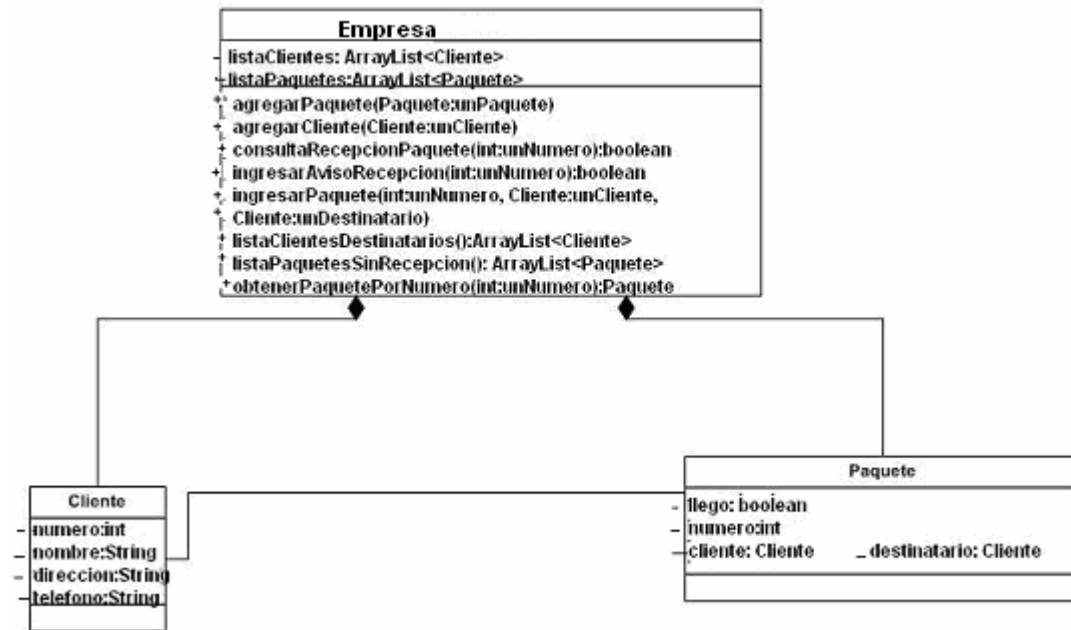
Empresa

- listaClientes: ArrayList<Cliente>
- listaPaquetes:ArrayList<Paquete>

+ agregarPaquete(Paquete:unPaquete)
+ agregarCliente(Cliente:unCliente)
+ consultaRecepcionPaquete(int:unNumero):boolean
+ ingresarAvisoRecepcion(int:unNumero):boolean
+ ingresarPaquete(int:unNumero, Cliente:unCliente, Cliente:unDestinatario)
+ listaClientesDestinatarios():ArrayList<Cliente>
+ listaPaquetesSinRecepcion(): ArrayList<Paquete>
+ obtenerPaquetePorNumero(int:unNumero):Paquete

Cliente

- numero:int
- nombre:String
- direccion:String
- telefono:String

Paquete

- llego: boolean
- numero:int
- cliente: Cliente
- destinatario: Cliente